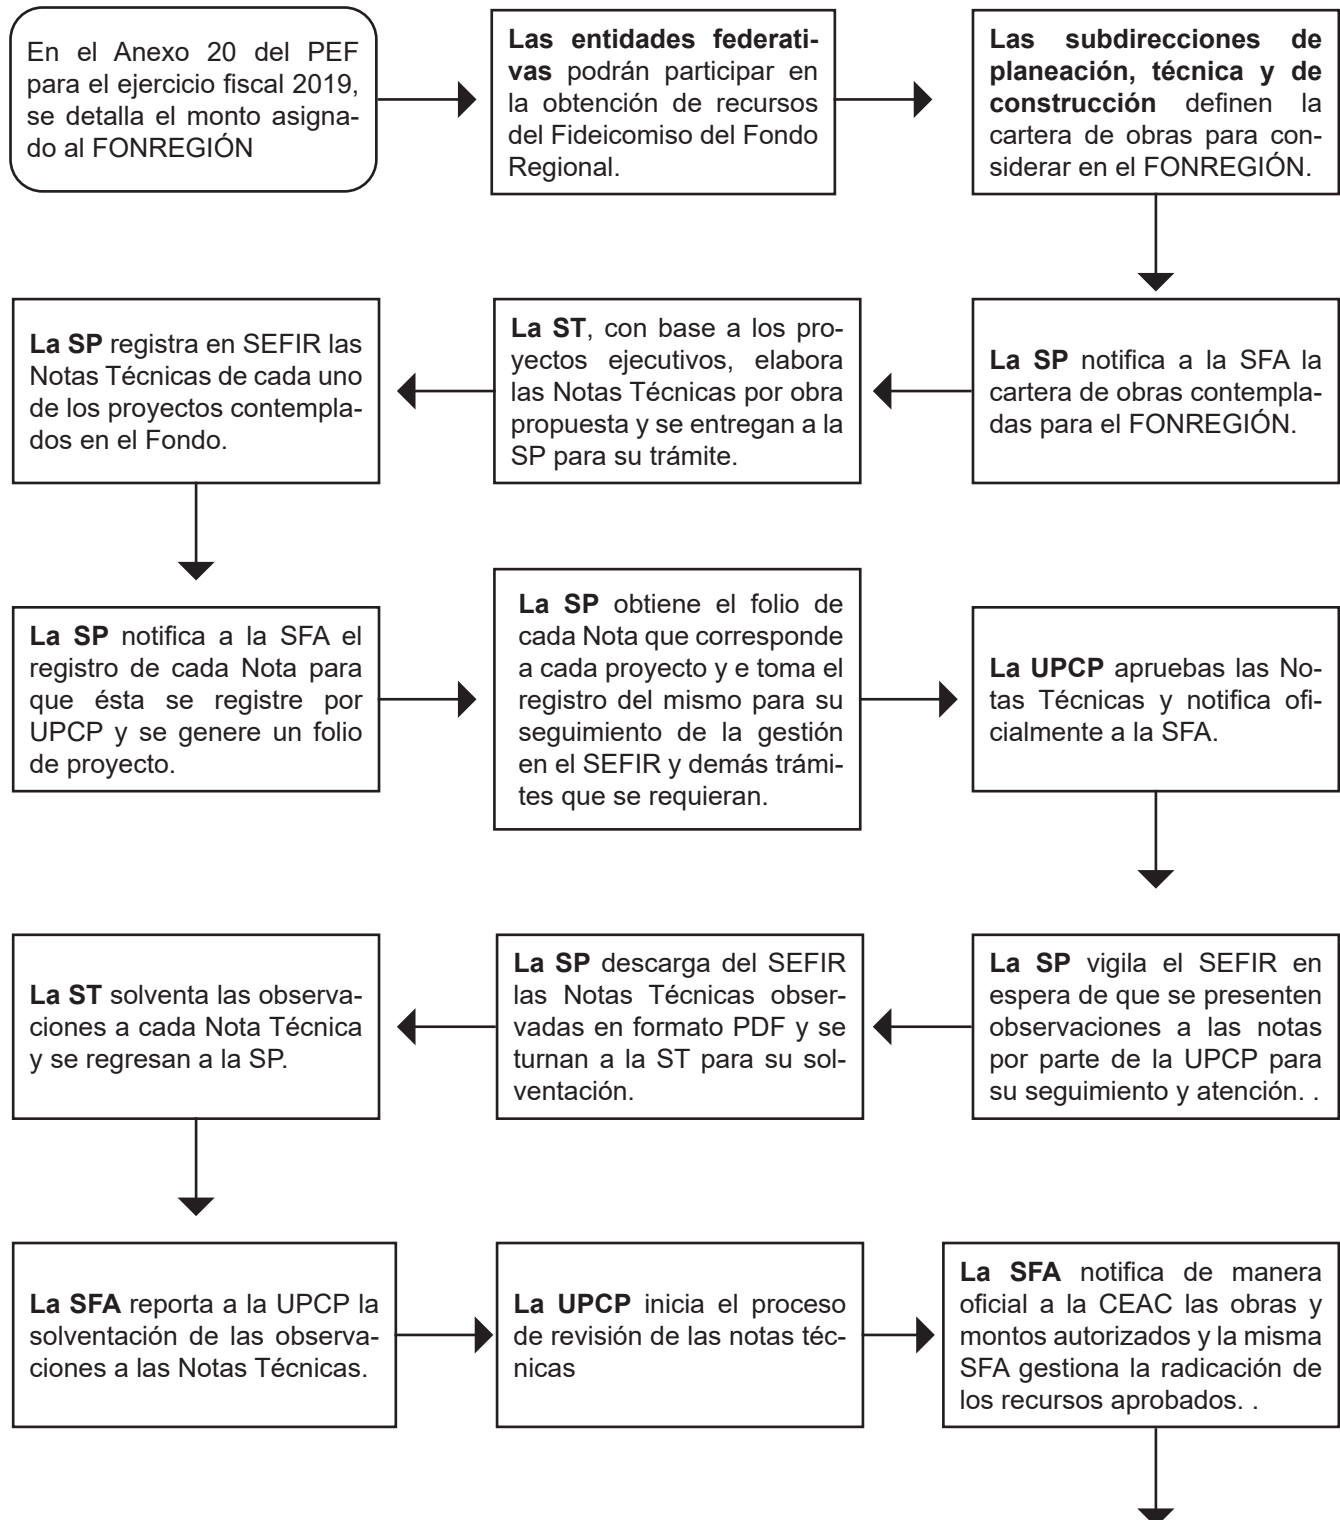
En el Anexo 20 del PEF para el ejercicio fiscal 2019, se detalla el monto asignado al FONREGIÓN

**Las entidades federativas** podrán participar en la obtención de recursos del Fideicomiso del Fondo Regional.

**Las subdirecciones de planeación, técnica y de construcción** definen la cartera de obras para considerar en el FONREGIÓN.

**La SP** notifica a la SFA la cartera de obras contempladas para el FONREGIÓN.

**La ST**, con base a los proyectos ejecutivos, elabora las Notas Técnicas por obra propuesta y se entregan a la SP para su trámite.

**La SP** registra en SEFIR las Notas Técnicas de cada uno de los proyectos contemplados en el Fondo.

**La SP** notifica a la SFA el registro de cada Nota para que ésta se registre por UPCP y se genere un folio de proyecto.

**La SP** obtiene el folio de cada Nota que corresponde a cada proyecto y e toma el registro del mismo para su seguimiento de la gestión en el SEFIR y demás trámites que se requieran.

**La UPCP** apruebas las Notas Técnicas y notifica oficialmente a la SFA.

**La SP** vigila el SEFIR en espera de que se presenten observaciones a las notas por parte de la UPCP para su seguimiento y atención. .

**La SP** descarga del SEFIR las Notas Técnicas observadas en formato PDF y se turnan a la ST para su solventación.

**La ST** solventa las observaciones a cada Nota Técnica y se regresan a la SP.

**La SFA** reporta a la UPCP la solventación de las observaciones a las Notas Técnicas.

**La UPCP** inicia el proceso de revisión de las notas técnicas

**La SFA** notifica de manera oficial a la CEAC las obras y montos autorizados y la misma SFA gestiona la radicación de los recursos aprobados. .